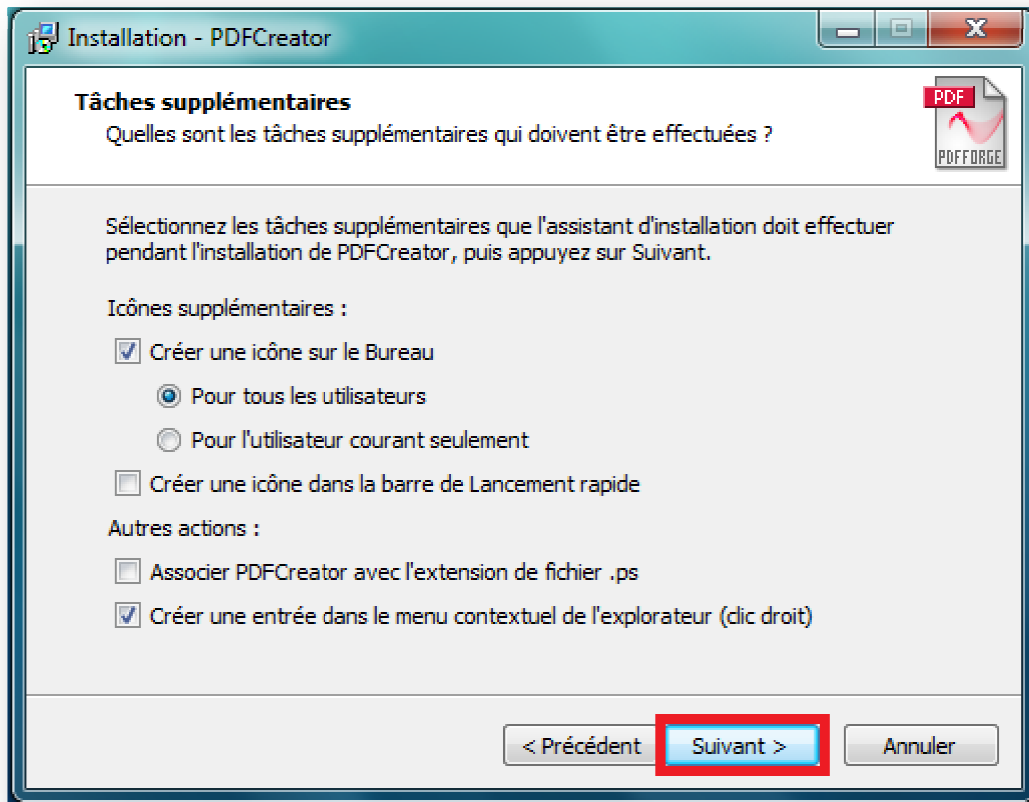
Installation - PDFCreator

Tâches supplémentaires
Quelles sont les tâches supplémentaires qui doivent être effectuées ?

PDF
PDFFORGE

Sélectionnez les tâches supplémentaires que l'assistant d'installation doit effectuer pendant l'installation de PDFCreator, puis appuyez sur Suivant.

Icônes supplémentaires :

Créer une icône sur le Bureau

Pour tous les utilisateurs

Pour l'utilisateur courant seulement

Créer une icône dans la barre de Lancement rapide

Autres actions :

Associer PDFCreator avec l'extension de fichier .ps

Créer une entrée dans le menu contextuel de l'explorateur (clic droit)

< Précédent Suivant > Annuler